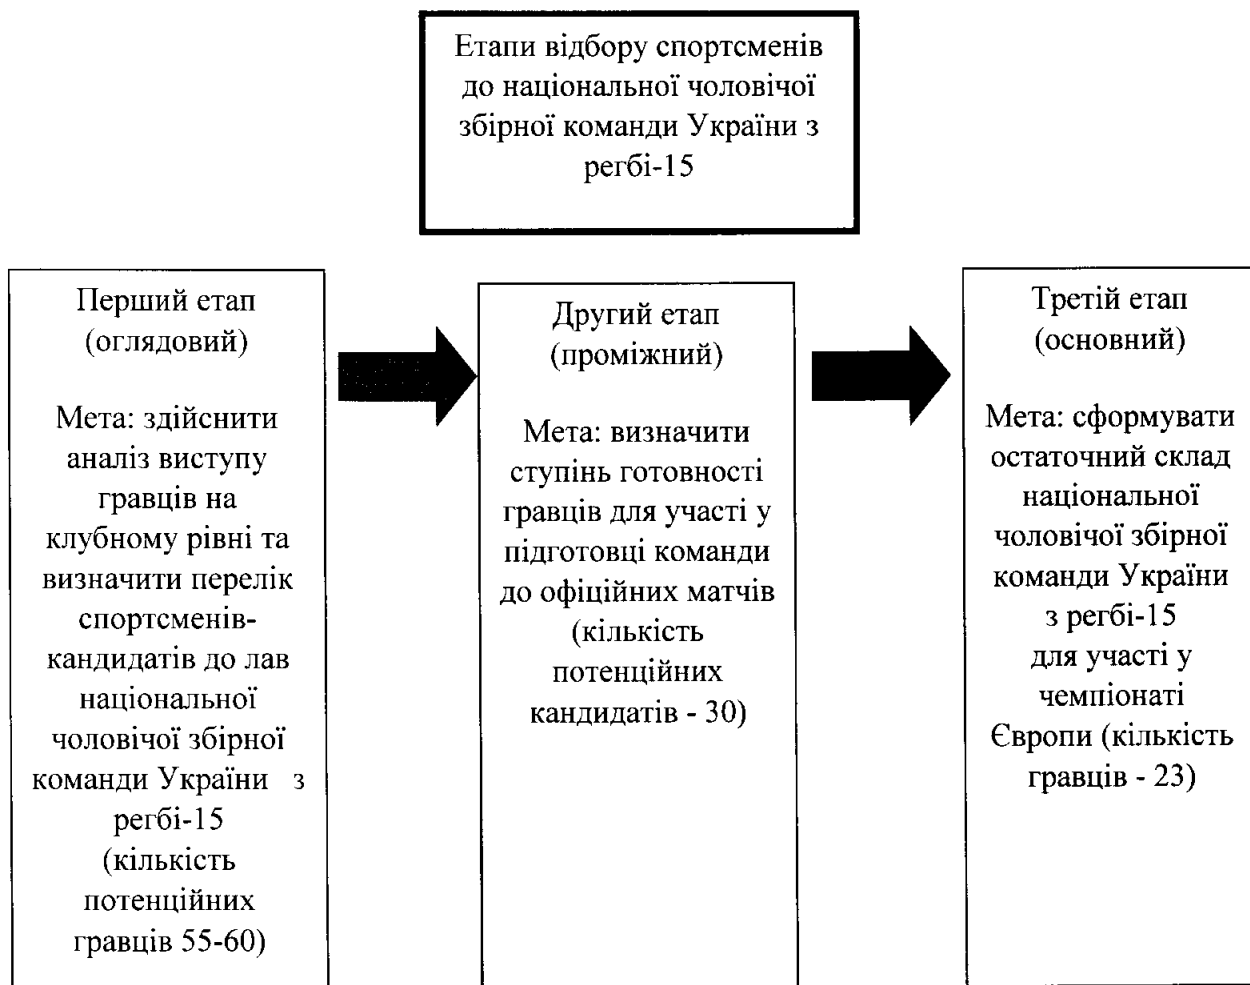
Етапи відбору спортсменів до національної чоловічої збірної команди України з регбі-15

Перший етап (оглядовий)

Мета: здійснити аналіз виступу гравців на клубному рівні та визначити перелік спортсменів-кандидатів до лав національної чоловічої збірної команди України з регбі-15 (кількість потенційних гравців 55-60)

Другий етап (проміжний)

Мета: визначити ступінь готовності гравців для участі у підготовці команди до офіційних матчів (кількість потенційних кандидатів - 30)

Третій етап (основний)

Мета: сформувати остаточний склад національної чоловічої збірної команди України з регбі-15 для участі у чемпіонаті Європи (кількість гравців - 23)